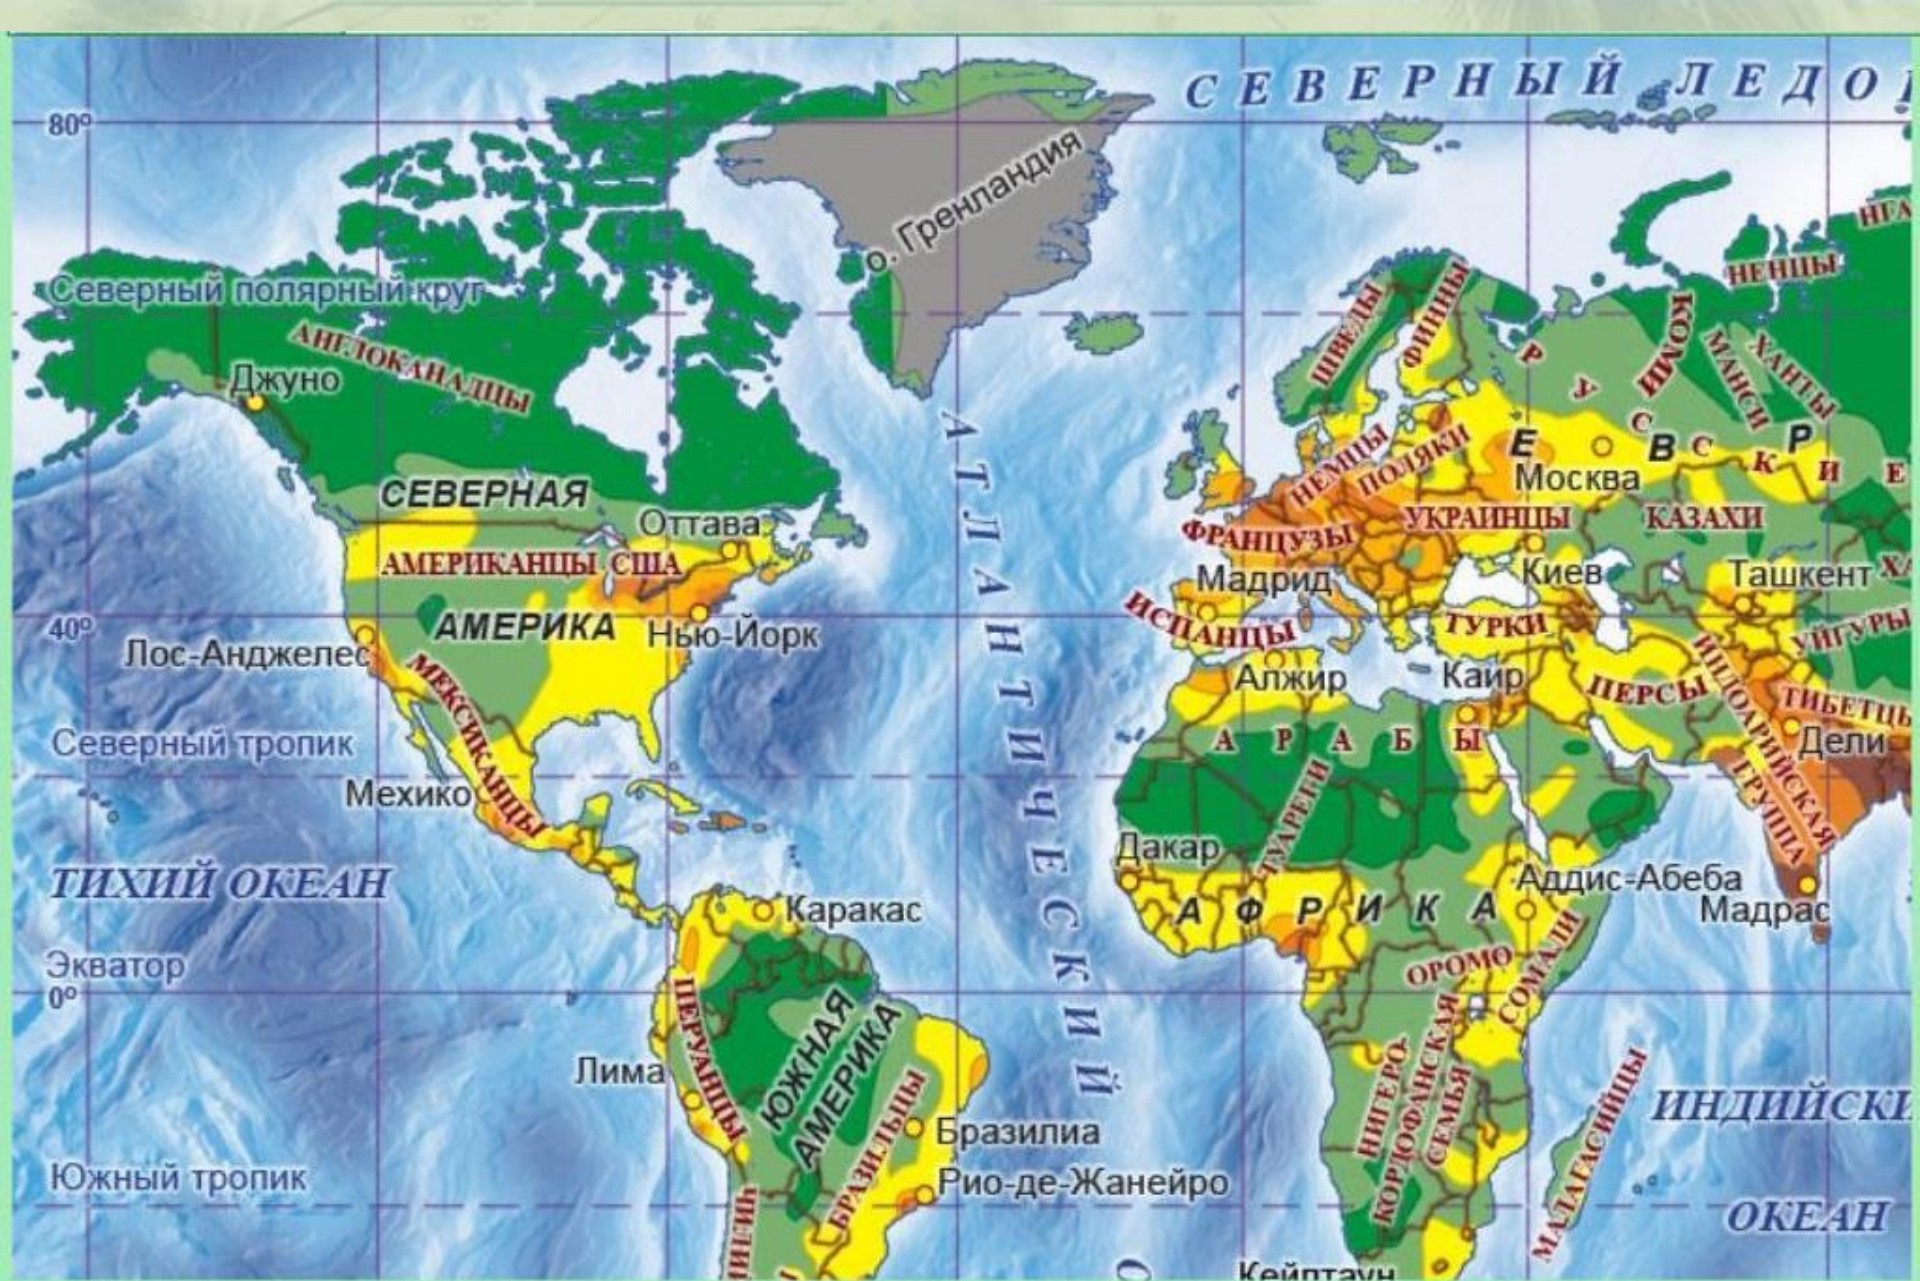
СЕВЕРНЫЙ ЛЕДО
80°
о. Гренландия
Северный полярный круг
АНГЛОКАНАДЦЫ
Джуно
СЕВЕРНАЯ
Оттава
АМЕРИКАНЦЫ США
АМЕРИКА
Нью-Йорк
40°
Лос-Анджелес
МЕКСИКАНЦЫ
Северный тропик
Мехико
ТИХИЙ ОКЕАН
Каракас
Экватор
0°
ПЕРУАНЦЫ
ЮЖНАЯ АМЕРИКА
Лима
БРАЗИЛЬЦЫ
Бразилиа
Рио-де-Жанейро
Южный тропик
АТЛАНТИЧЕСКИЙ
НГА
НЕНЦЫ
ШВЕДЫ
ФИННЫ
КОМИ
МАНСИ
ХАНТЫ
Р У С С К И Е
ЕВР
НЕМЦЫ
ПОЛЯКИ
Москва
ФРАНЦУЗЫ
УКРАИНЦЫ
КАЗАХИ
Мадрид
Киев
Ташкент
ИСПАНЦЫ
ТУРКИ
УЙГУРЫ
Алжир
Каир
ПЕРСЫ
ИНДОАРИЙСКАЯ ГРУППА
ТИБЕТЦЫ
Дели
А Р А Б Ы
ТУАРЕГИ
Дакар
Аддис-Абеба
Мадрас
А Ф Р И К А
ОРОМО
СОМАЛИ
НИГЕРО-КОРДОФАНСКАЯ СЕМЬЯ
МАЛАГАСИЙЦЫ
ИНДИЙСКИ
ОКЕАН
Кейптаун